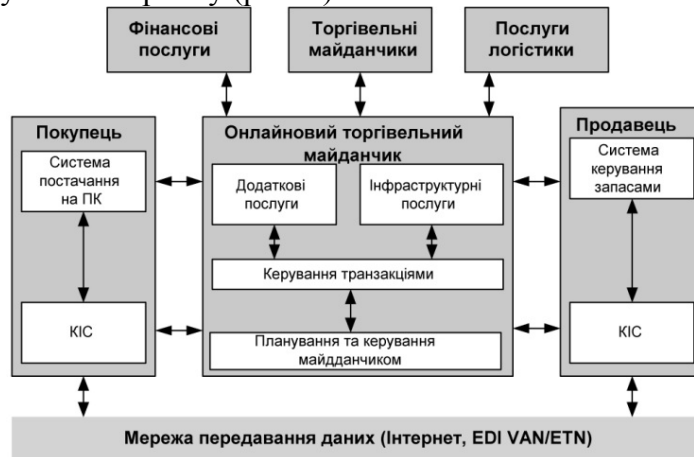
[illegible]

Фінансові послуги

Торгівельні майданчики

Послуги логістики

Покупець

Система постачання на ПК

КІС

Онлайновий торгівельний майданчик

Додаткові послуги

Інфраструктурні послуги

Керування транзакціями

Планування та керування майданчиком

Продавець

Система керування запасами

КІС

Мережа передавання даних (Інтернет, EDI VAN/ETN)